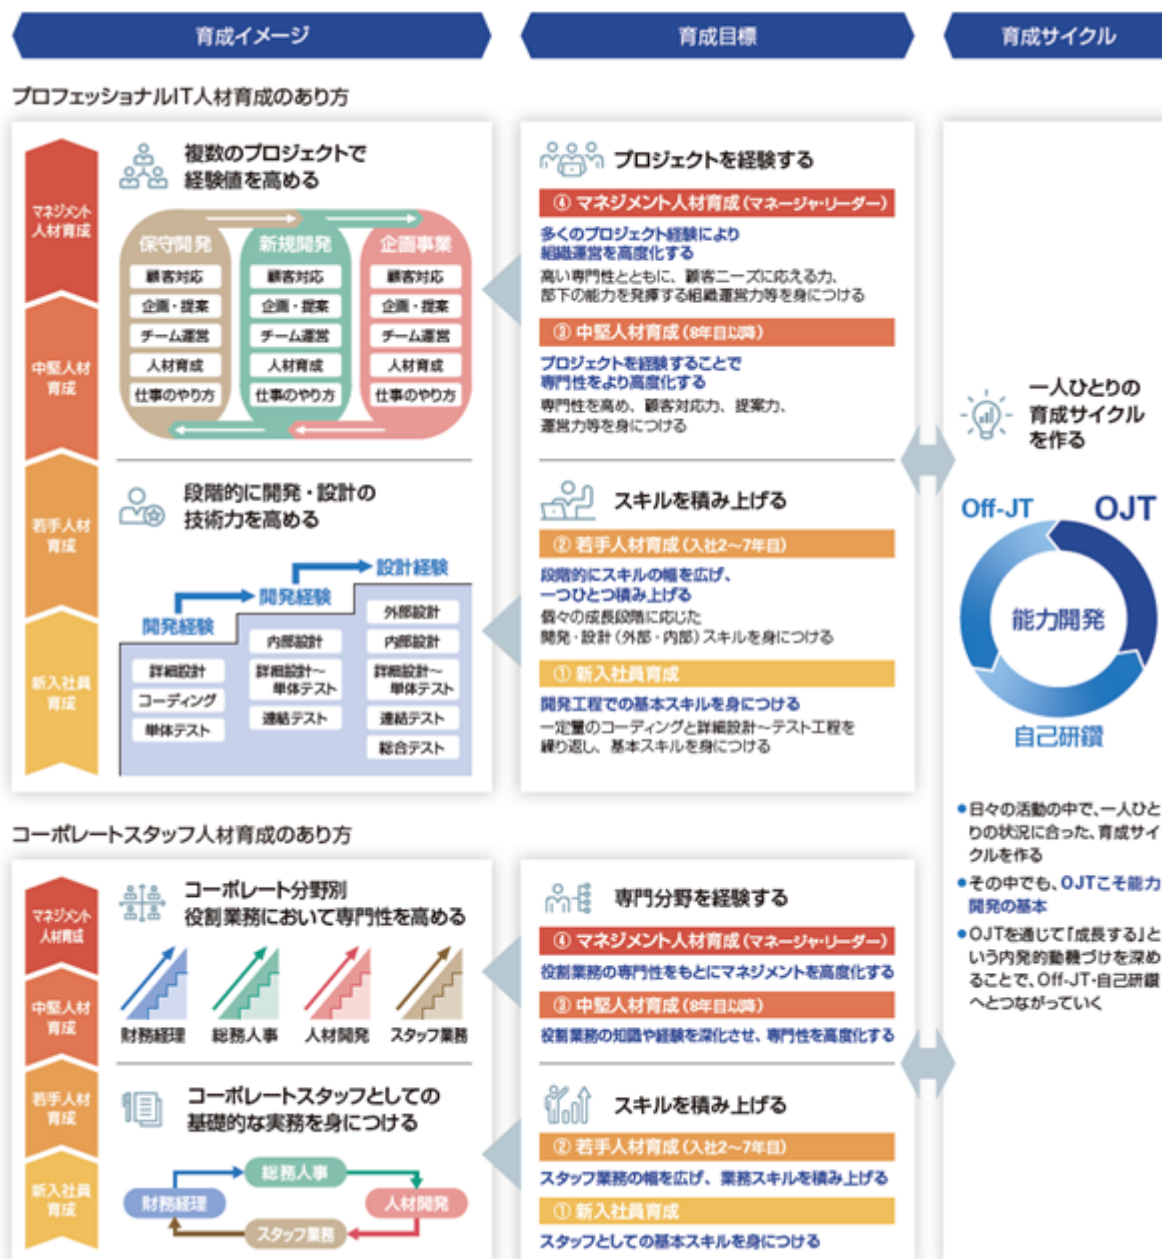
育成イメージ

育成目標

育成サイクル

プロフェッショナルIT人材育成のあり方

マネジメント人材育成

中堅人材育成

若手人材育成

新入社員育成

複数のプロジェクトで経験値を高める

保守開発
顧客対応
企画・提案
チーム運営
人材育成
仕事のやり方

新規開発
顧客対応
企画・提案
チーム運営
人材育成
仕事のやり方

企画事業
顧客対応
企画・提案
チーム運営
人材育成
仕事のやり方

段階的に開発・設計の技術力を高める

開発経験
開発経験
設計経験

詳細設計
コーディング
単体テスト

内部設計
詳細設計〜単体テスト
連結テスト

外部設計
内部設計
詳細設計〜単体テスト
連結テスト
総合テスト

プロジェクトを経験する

④ マネジメント人材育成（マネージャ・リーダー）
多くのプロジェクト経験により組織運営を高度化する
高い専門性とともに、顧客ニーズに応える力、部下の能力を発揮する組織運営力等を身につける

③ 中堅人材育成（8年目以降）
プロジェクトを経験することで専門性をより高度化する
専門性を高め、顧客対応力、提案力、運営力等を身につける

スキルを積み上げる

② 若手人材育成（入社2〜7年目）
段階的にスキルの幅を広げ、一つひとつ積み上げる
個々の成長段階に応じた開発・設計（外部・内部）スキルを身につける

① 新入社員育成
開発工程での基本スキルを身につける
一定量のコーディングと詳細設計〜テスト工程を繰り返し、基本スキルを身につける

一人ひとりの育成サイクルを作る

Off-JT
OJT
能力開発
自己研鑽

●日々の活動の中で、一人ひとりの状況に合った、育成サイクルを作る
●その中でも、OJTこそ能力開発の基本
●OJTを通じて「成長する」という内発的動機づけを深めることで、Off-JT・自己研鑽へとつながっていく

コーポレートスタッフ人材育成のあり方

マネジメント人材育成

中堅人材育成

若手人材育成

新入社員育成

コーポレート分野別役割業務において専門性を高める

財務経理
総務人事
人材開発
スタッフ業務

コーポレートスタッフとしての基礎的な実務を身につける

総務人事
財務経理
人材開発
スタッフ業務

専門分野を経験する

④ マネジメント人材育成（マネージャ・リーダー）
役割業務の専門性をもとにマネジメントを高度化する

③ 中堅人材育成（8年目以降）
役割業務の知識や経験を深化させ、専門性を高度化する

スキルを積み上げる

② 若手人材育成（入社2〜7年目）
スタッフ業務の幅を広げ、業務スキルを積み上げる

① 新入社員育成
スタッフとしての基本スキルを身につける